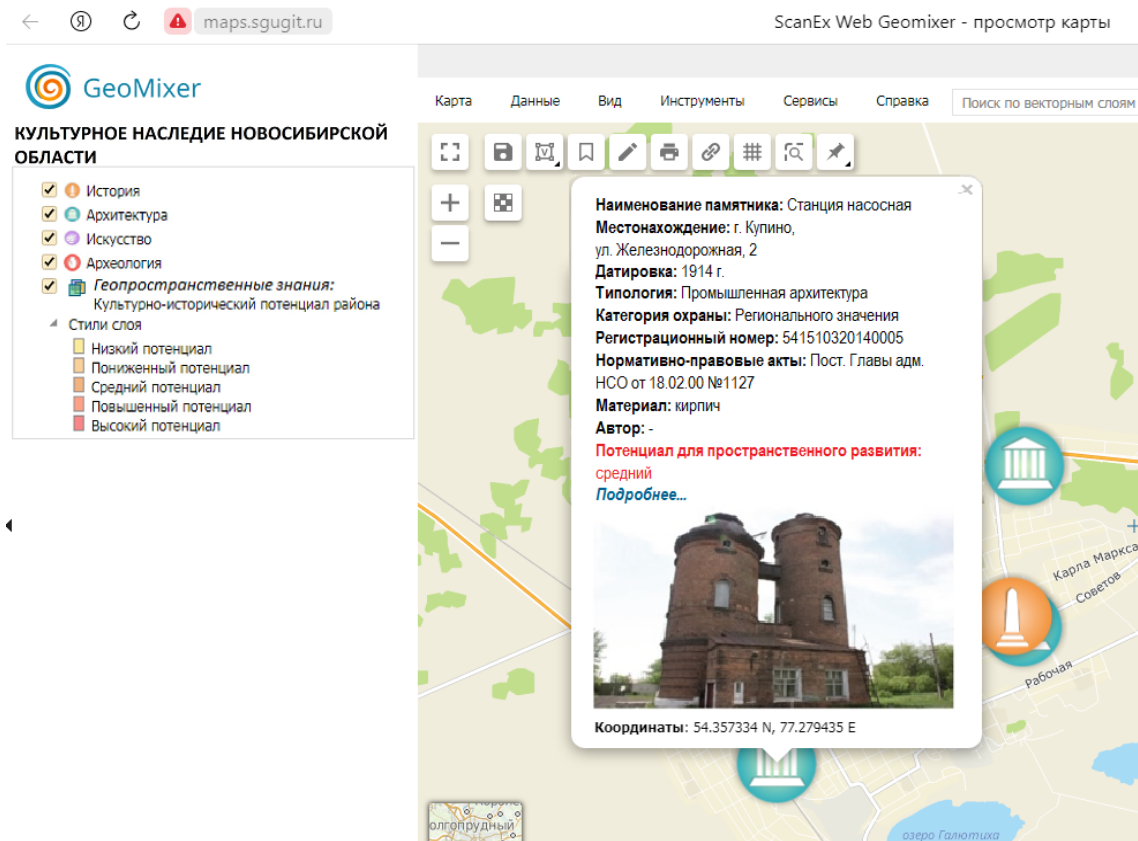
maps.sgugit.ru

ScanEx Web Geomixer - просмотр карты

GeoMixer

КУЛЬТУРНОЕ НАСЛЕДИЕ НОВОСИБИРСКОЙ ОБЛАСТИ

История
Архитектура
Искусство
Археология
Геопространственные знания:
Культурно-исторический потенциал района
Стили слоя
Низкий потенциал
Пониженный потенциал
Средний потенциал
Повышенный потенциал
Высокий потенциал

Карта Данные Вид Инструменты Сервисы Справка

Поиск по векторным слоям

**Наименование памятника:** Станция насосная
**Местонахождение:** г. Купино, ул. Железнодорожная, 2
**Датировка:** 1914 г.
**Типология:** Промышленная архитектура
**Категория охраны:** Регионального значения
**Регистрационный номер:** 541510320140005
**Нормативно-правовые акты:** Пост. Главы адм. НСО от 18.02.00 №1127
**Материал:** кирпич
**Автор:** -
**Потенциал для пространственного развития:** средний
*Подробнее...*

**Координаты:** 54.357334 N, 77.279435 E

Карла Маркса
Советов
Рабочая
олгопрудный
озеро Галютиха